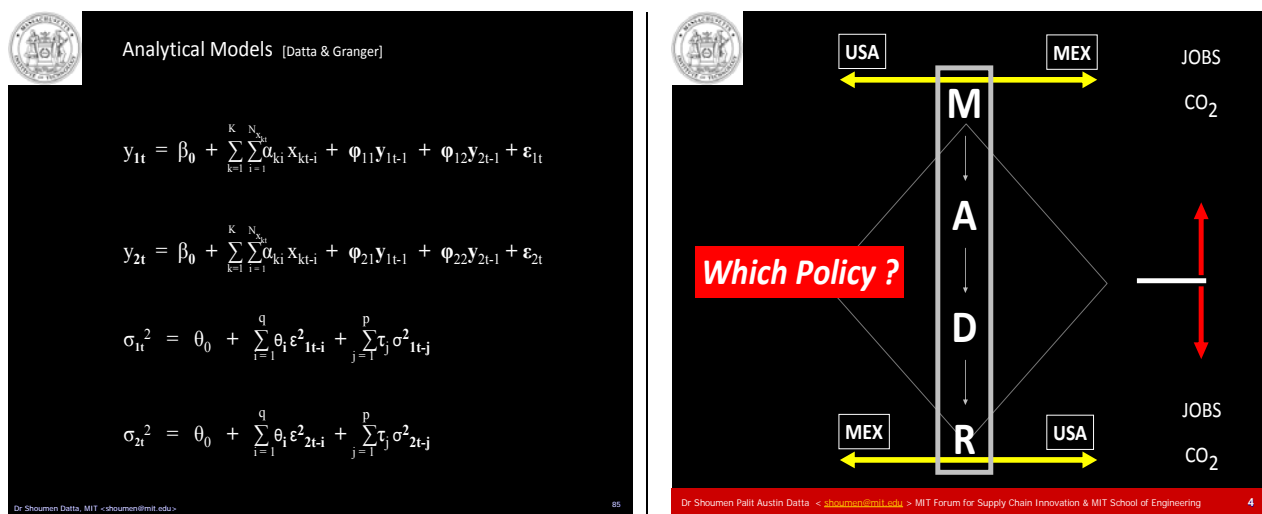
Analytical Models [Datta & Granger]

$y_{1t} = \beta_0 + \sum_{k=1}^{K} \sum_{i=1}^{N_{x_{kt}}} \alpha_{ki} x_{kt-i} + \varphi_{11} y_{1t-1} + \varphi_{12} y_{2t-1} + \varepsilon_{1t}$

$y_{2t} = \beta_0 + \sum_{k=1}^{K} \sum_{i=1}^{N_{x_{kt}}} \alpha_{ki} x_{kt-i} + \varphi_{21} y_{1t-1} + \varphi_{22} y_{2t-1} + \varepsilon_{2t}$

$\sigma_{1t}^2 = \theta_0 + \sum_{i=1}^{q} \theta_i \varepsilon^2_{1t-i} + \sum_{j=1}^{p} \tau_j \sigma^2_{1t-j}$

$\sigma_{2t}^2 = \theta_0 + \sum_{i=1}^{q} \theta_i \varepsilon^2_{2t-i} + \sum_{j=1}^{p} \tau_j \sigma^2_{2t-j}$

Dr Shoumen Datta, MIT <shoumen@mit.edu>

85

USA

MEX

JOBS

$CO_2$

M

A

D

R

Which Policy ?

MEX

USA

JOBS

$CO_2$

Dr Shoumen Palit Austin Datta < shoumen@mit.edu > MIT Forum for Supply Chain Innovation & MIT School of Engineering

4